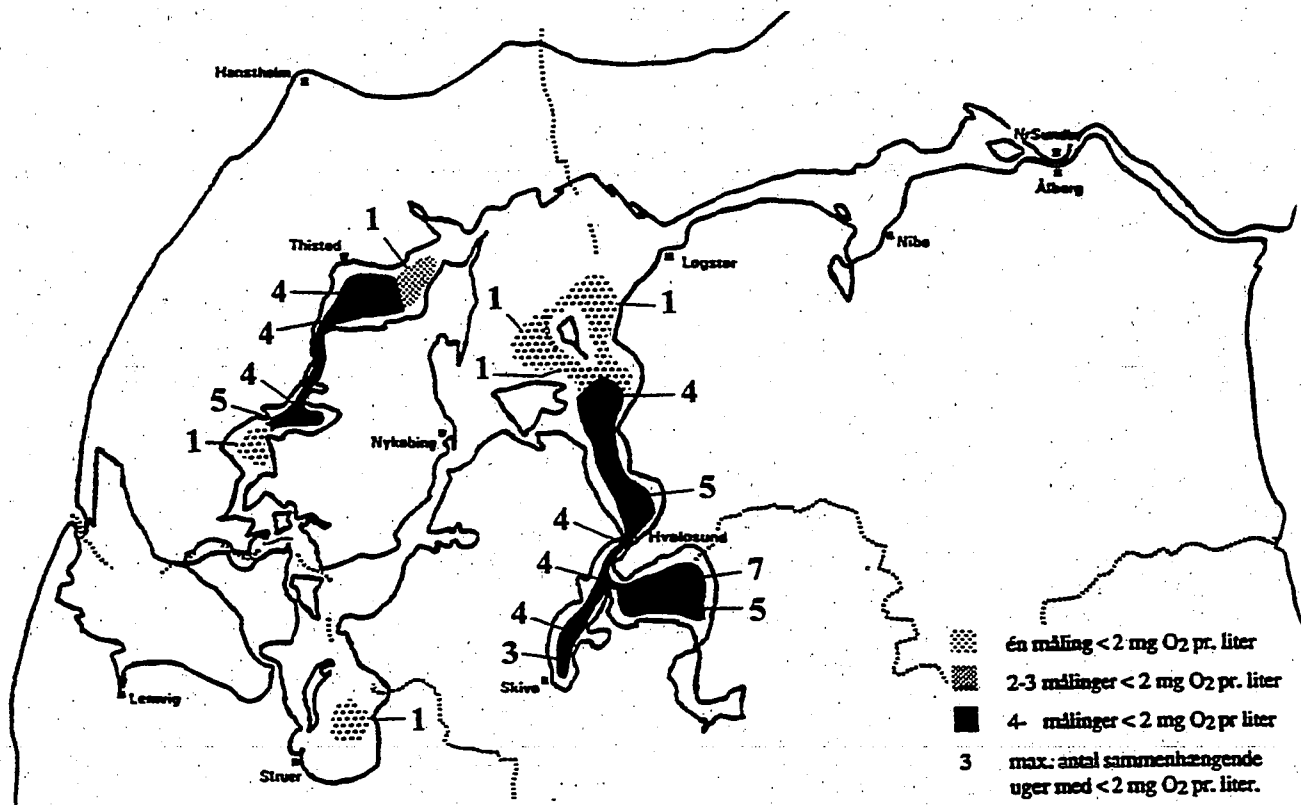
Hanstholm
NrSundby
Ålborg
Nibe
Thisted
Løgstør
1
4
4
1
1
1
4
5
1
Nykøbing
4
5
4
Hvalpsund
4
7
4
5
3
Skive
Lemvig
1
Struer

én måling < 2 mg $O_2$ pr. liter
2-3 målinger < 2 mg $O_2$ pr. liter
4- målinger < 2 mg $O_2$ pr liter
3 max. antal sammenhængende uger med < 2 mg $O_2$ pr. liter.